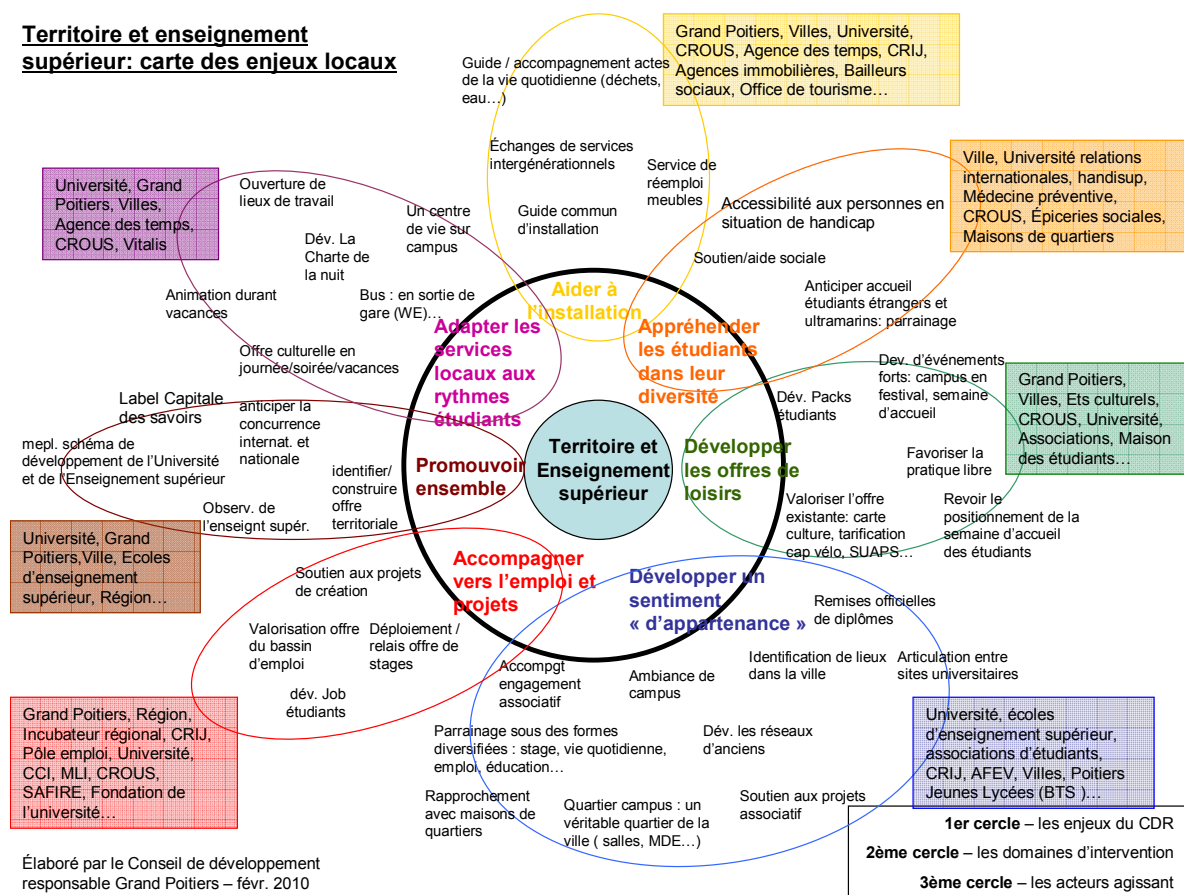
Territoire et enseignement supérieur: carte des enjeux locaux

Grand Poitiers, Villes, Université, CROUS, Agence des temps, CRIJ, Agences immobilières, Bailleurs sociaux, Office de tourisme…

Guide / accompagnement actes de la vie quotidienne (déchets, eau…)

Échanges de services intergénérationnels

Service de réemploi meubles

Guide commun d'installation

Ville, Université relations internationales, handisup, Médecine préventive, CROUS, Épiceries sociales, Maisons de quartiers

Accessibilité aux personnes en situation de handicap

Soutien/aide sociale

Anticiper accueil étudiants étrangers et ultramarins: parrainage

Université, Grand Poitiers, Villes, Agence des temps, CROUS, Vitalis

Ouverture de lieux de travail

Un centre de vie sur campus

Dév. La Charte de la nuit

Animation durant vacances

Bus : en sortie de gare (WE)…

Offre culturelle en journée/soirée/vacances

Aider à l'installation

Adapter les services locaux aux rythmes étudiants

Appréhender les étudiants dans leur diversité

Dév. d'événements forts: campus en festival, semaine d'accueil

Grand Poitiers, Villes, Ets culturels, CROUS, Université, Associations, Maison des étudiants…

Dév. Packs étudiants

Label Capitale des savoirs

anticiper la concurrence internat. et nationale

mepl. schéma de développement de l'Université et de l'Enseignement supérieur

Territoire et Enseignement supérieur

Promouvoir ensemble

Développer les offres de loisirs

Favoriser la pratique libre

identifier/ construire offre territoriale

Observ. de l'enseignt supér.

Valoriser l'offre existante: carte culture, tarification cap vélo, SUAPS…

Revoir le positionnement de la semaine d'accueil des étudiants

Université, Grand Poitiers,Ville, Ecoles d'enseignement supérieur, Région…

Soutien aux projets de création

Accompagner vers l'emploi et projets

Développer un sentiment « d'appartenance »

Remises officielles de diplômes

Valorisation offre du bassin d'emploi

Déploiement / relais offre de stages

Accompgt engagement associatif

Ambiance de campus

Identification de lieux dans la ville

Articulation entre sites universitaires

dév. Job étudiants

Grand Poitiers, Région, Incubateur régional, CRIJ, Pôle emploi, Université, CCI, MLI, CROUS, SAFIRE, Fondation de l'université…

Parrainage sous des formes diversifiées : stage, vie quotidienne, emploi, éducation…

Dév. les réseaux d'anciens

Université, écoles d'enseignement supérieur, associations d'étudiants, CRIJ, AFEV, Villes, Poitiers Jeunes Lycées (BTS )…

Rapprochement avec maisons de quartiers

Quartier campus : un véritable quartier de la ville ( salles, MDE…)

Soutien aux projets associatif

1er cercle – les enjeux du CDR
2ème cercle – les domaines d'intervention
3ème cercle – les acteurs agissant

Élaboré par le Conseil de développement responsable Grand Poitiers – févr. 2010